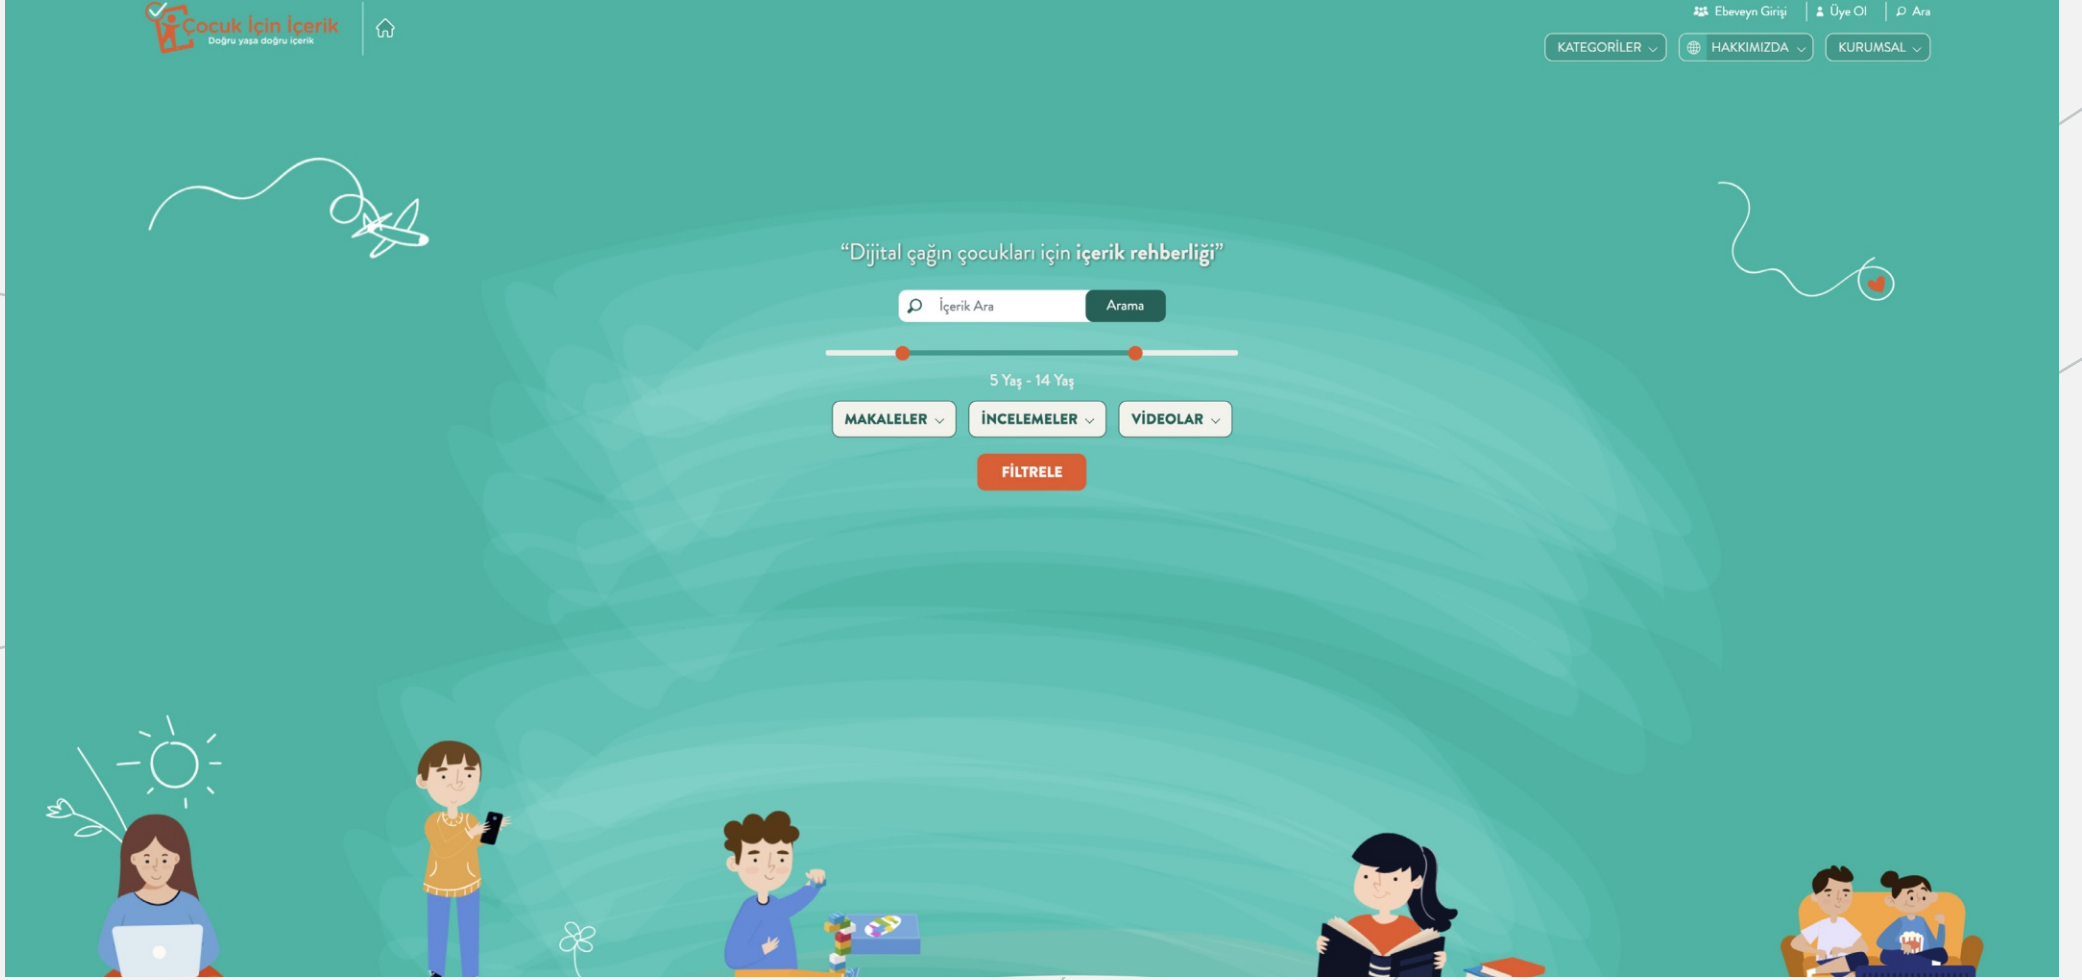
Çocuk İçin İçerik
Doğru yaşa doğru içerik

Ebeveyn Girişi | Üye Ol | Ara

KATEGORİLER HAKKIMIZDA KURUMSAL

“Dijital çağın çocukları için **içerik rehberliği**”

İçerik Ara Arama

5 Yaş - 14 Yaş

MAKALELER İNCELEMELER VİDEOLAR

FİLTRELE